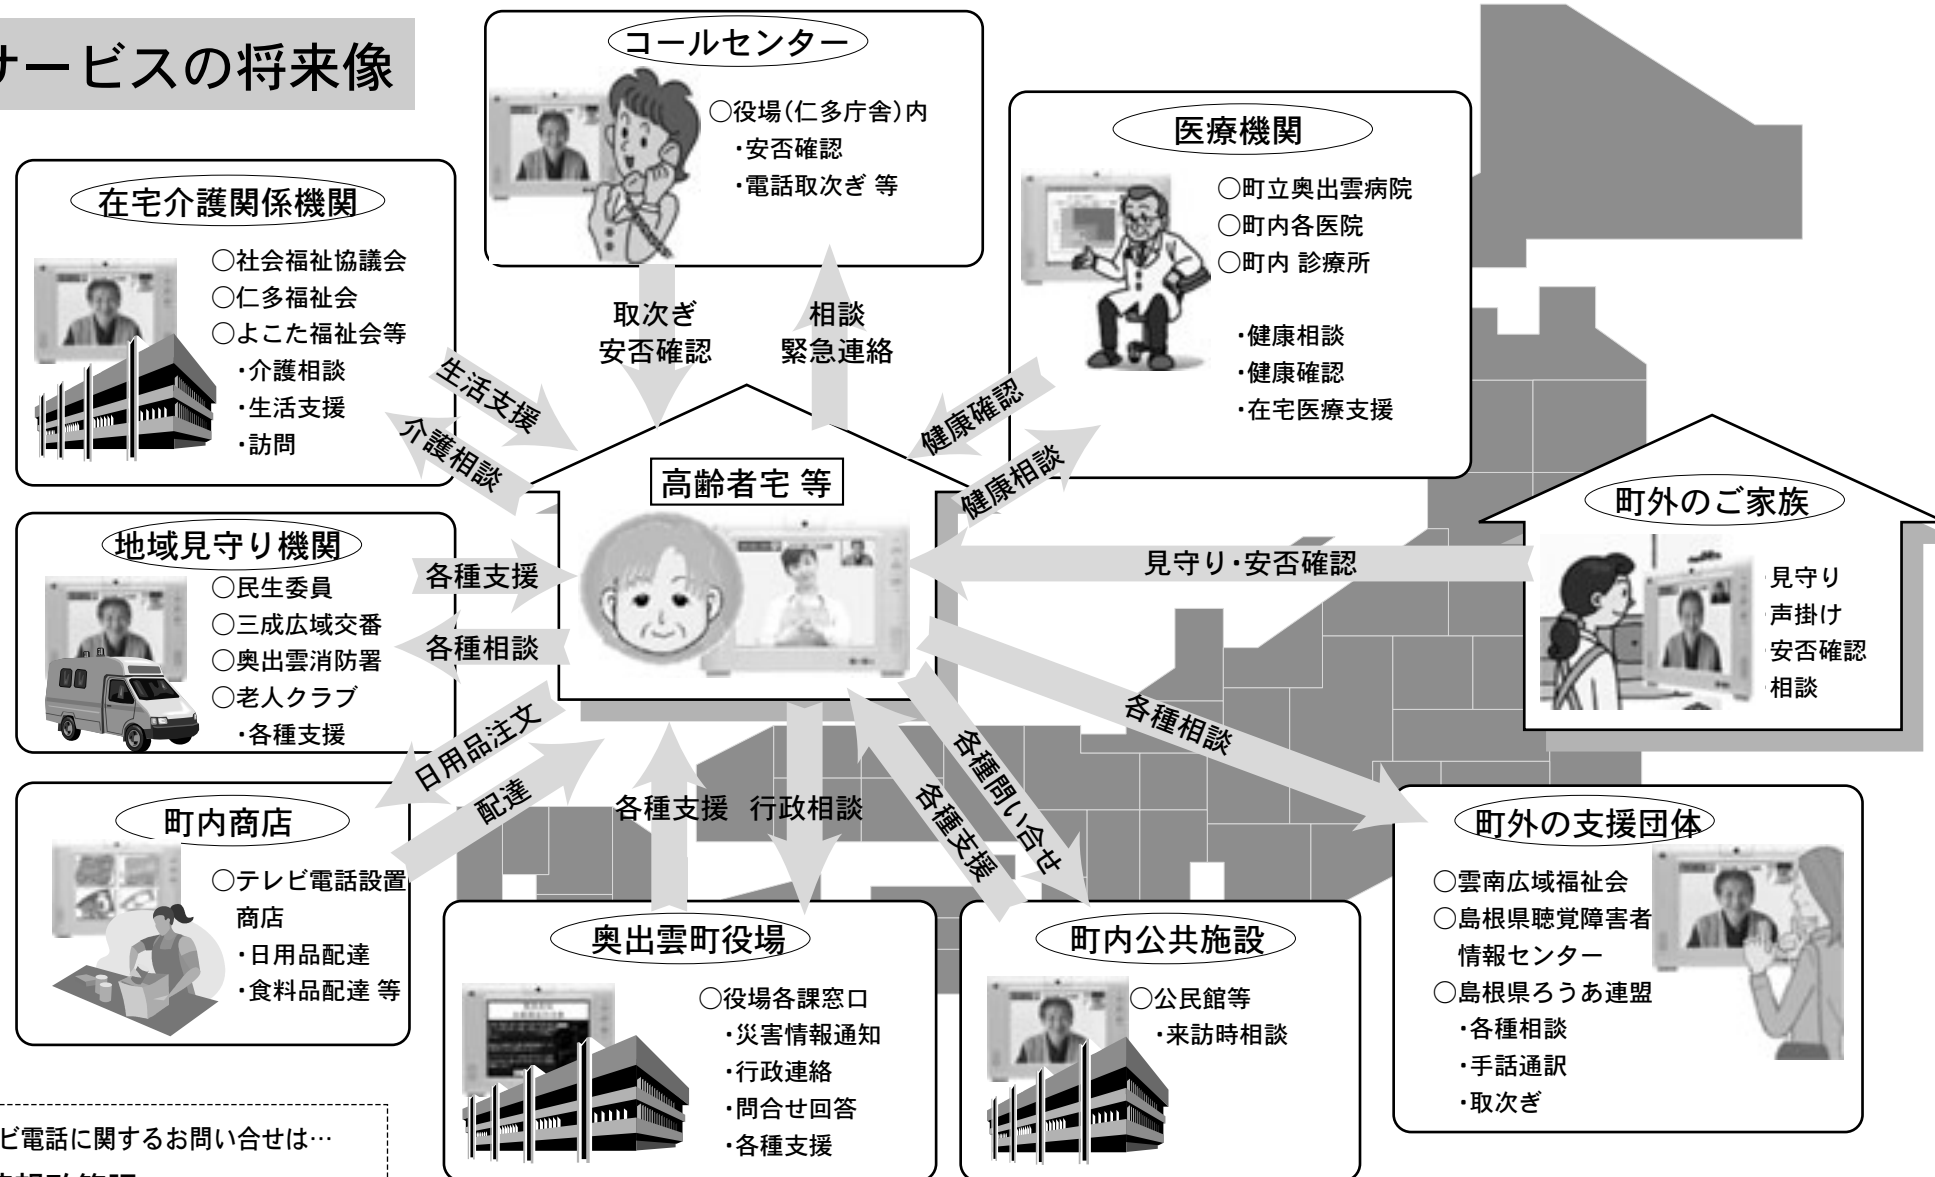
サービスの将来像

コールセンター
○役場(仁多庁舎)内
・安否確認
・電話取次ぎ 等

医療機関
○町立奥出雲病院
○町内各医院
○町内 診療所
・健康相談
・健康確認
・在宅医療支援

在宅介護関係機関
○社会福祉協議会
○仁多福祉会
○よこた福祉会等
・介護相談
・生活支援
・訪問

取次ぎ
安否確認

相談
緊急連絡

生活支援
介護相談
健康確認
健康相談

高齢者宅 等

町外のご家族
見守り
声掛け
安否確認
相談

見守り・安否確認

地域見守り機関
○民生委員
○三成広域交番
○奥出雲消防署
○老人クラブ
・各種支援

各種支援
各種相談

日用品注文
配達
各種支援 行政相談
各種支援
各種問い合せ
各種相談

町内商店
○テレビ電話設置商店
・日用品配達
・食料品配達 等

奥出雲町役場
○役場各課窓口
・災害情報通知
・行政連絡
・問合せ回答
・各種支援

町内公共施設
○公民館等
・来訪時相談

町外の支援団体
○雲南広域福祉会
○島根県聴覚障害者情報センター
○島根県ろうあ連盟
・各種相談
・手話通訳
・取次ぎ

ビ電話に関するお問い合せは…
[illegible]